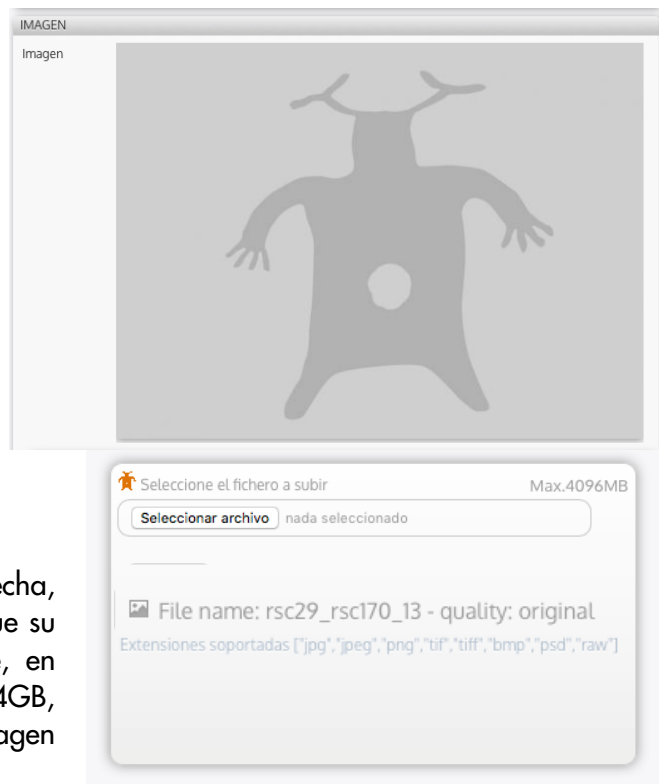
IMAGEN

Imagen

Seleccione el fichero a subir

Max.4096MB

Seleccionar archivo nada seleccionado

File name: rsc29_rsc170_13 - quality: original

Extensiones soportadas ["jpg","jpeg","png","tif","tiff","bmp","psd","raw"]

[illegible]echa, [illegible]ue su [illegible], en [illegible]4GB, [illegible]agen